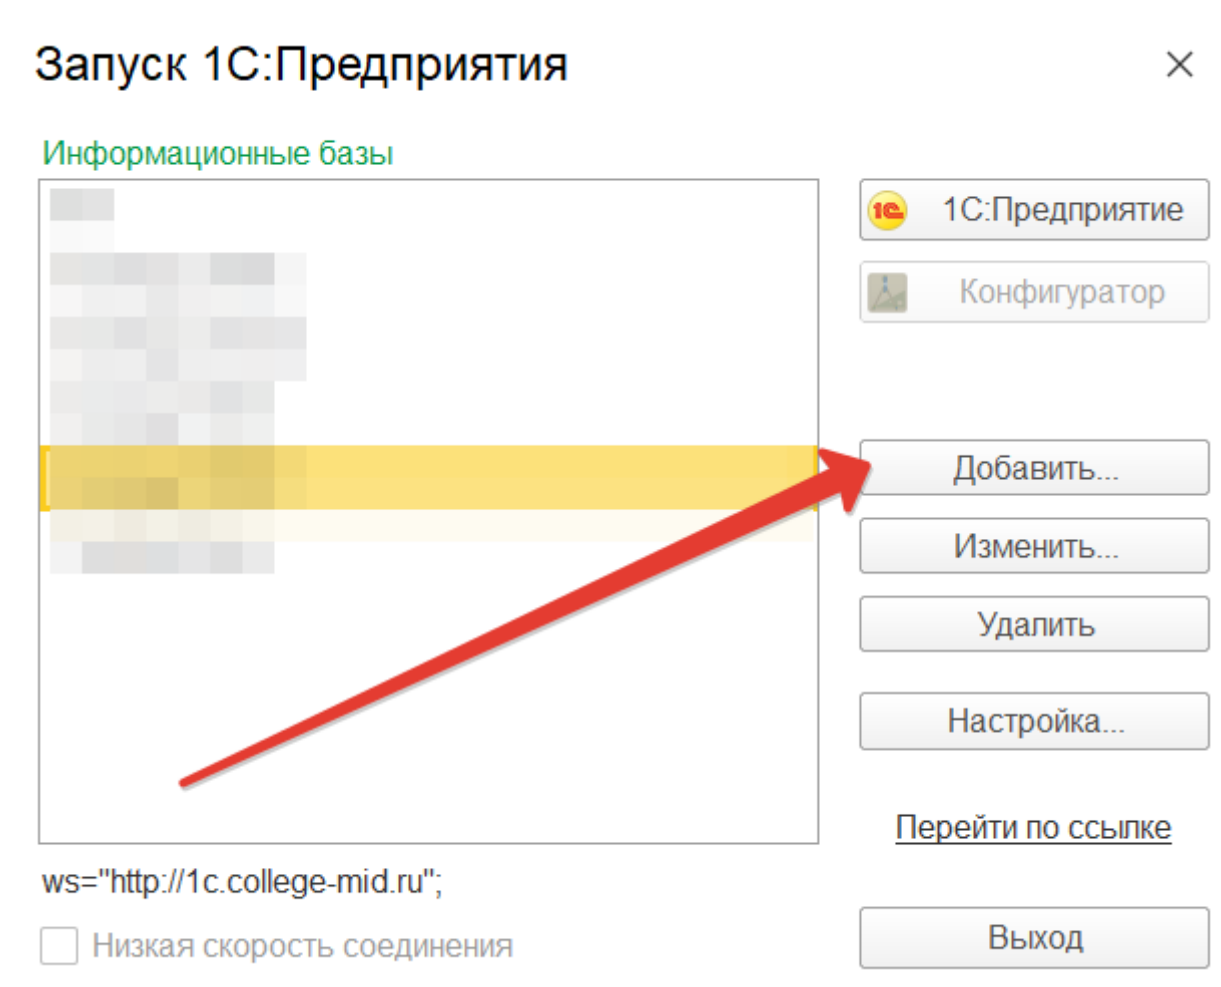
Запуск 1С:Предприятия

Информационные базы

1С:Предприятие

Конфигуратор

Добавить...

Изменить...

Удалить

Настройка...

Перейти по ссылке

ws="http://1c.college-mid.ru";

Низкая скорость соединения

Выход